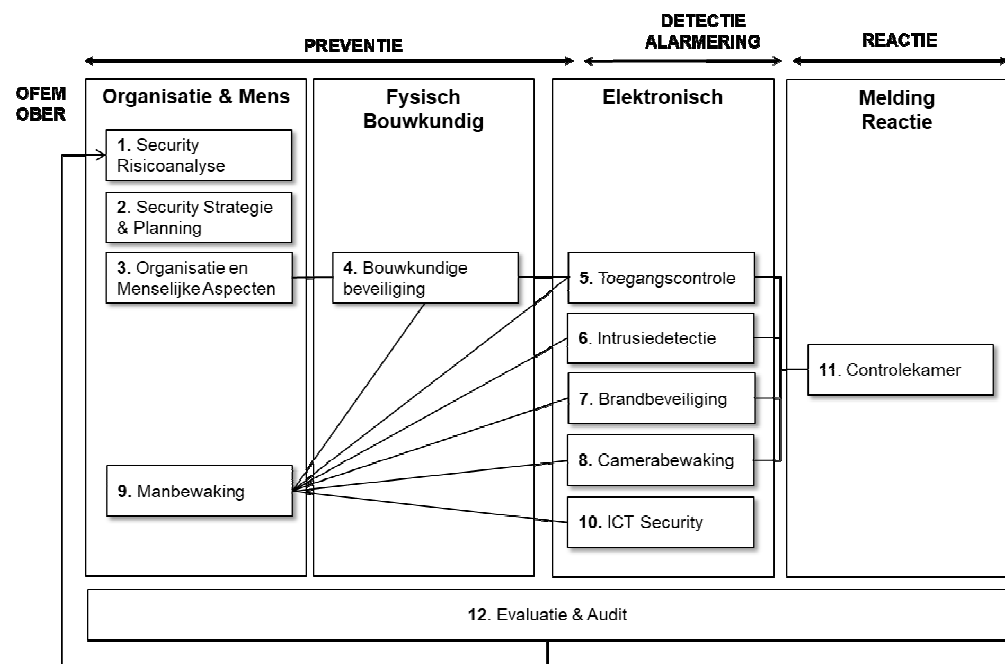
PREVENTIE

DETECTIE ALARMERING

REACTIE

OFEM OBER

Organisatie & Mens

Fysisch Bouwkundig

Elektronisch

Melding Reactie

1. Security Risicoanalyse

2. Security Strategie & Planning

3. Organisatie en Menselijke Aspecten

4. Bouwkundige beveiliging

5. Toegangscontrole

6. Intrusiedetectie

7. Brandbeveiliging

8. Camerabewaking

9. Manbewaking

10. ICT Security

11. Controlekamer

12. Evaluatie & Audit